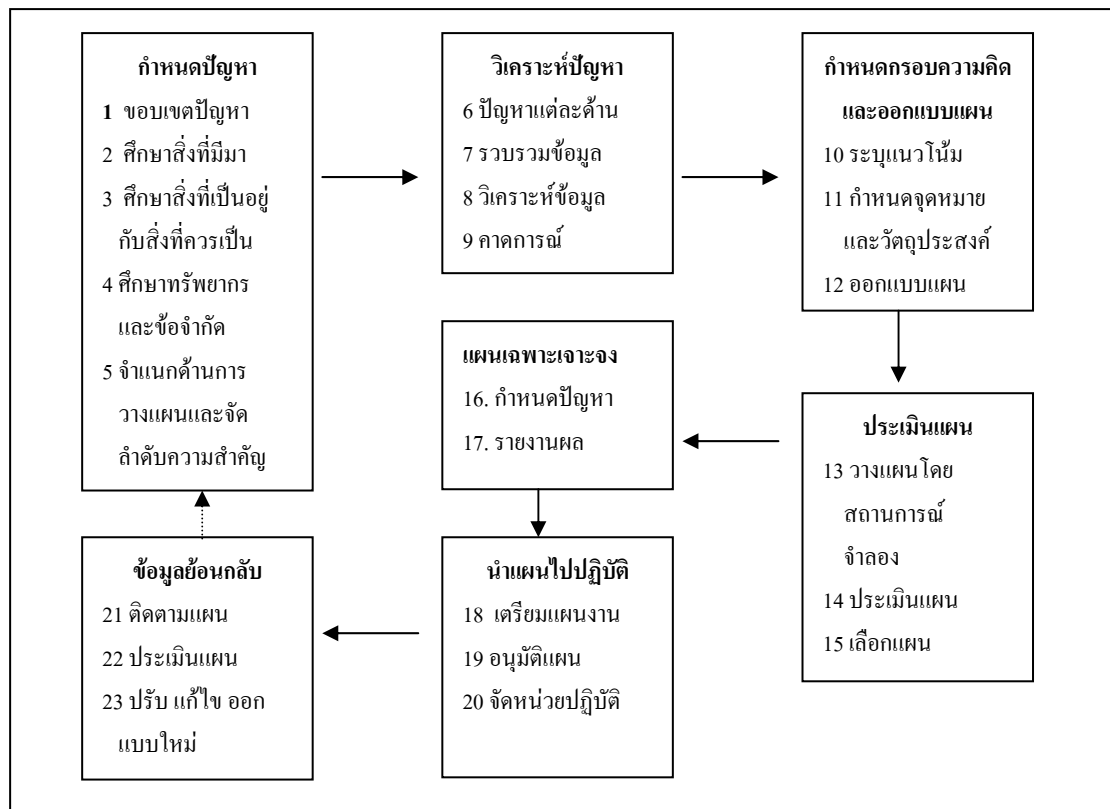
กำหนดปัญหา
1 ขอบเขตปัญหา
2 ศึกษาสิ่งที่มีมา
3 ศึกษาสิ่งที่เป็นอยู่กับสิ่งที่ควรเป็น
4 ศึกษาทรัพยากรและข้อจำกัด
5 จำแนกด้านการวางแผนและจัดลำดับความสำคัญ

วิเคราะห์ปัญหา
6 ปัญหาแต่ละด้าน
7 รวบรวมข้อมูล
8 วิเคราะห์ข้อมูล
9 คาดการณ์

กำหนดกรอบความคิดและออกแบบแผน
10 ระบุแนวโน้ม
11 กำหนดจุดหมายและวัตถุประสงค์
12 ออกแบบแผน

ประเมินแผน
13 วางแผนโดยสถานการณ์จำลอง
14 ประเมินแผน
15 เลือกแผน

แผนเฉพาะเจาะจง
16. กำหนดปัญหา
17. รายงานผล

นำแผนไปปฏิบัติ
18 เตรียมแผนงาน
19 อนุมัติแผน
20 จัดหน่วยปฏิบัติ

ข้อมูลย้อนกลับ
21 ติดตามแผน
22 ประเมินแผน
23 ปรับ แก้ไข ออกแบบใหม่